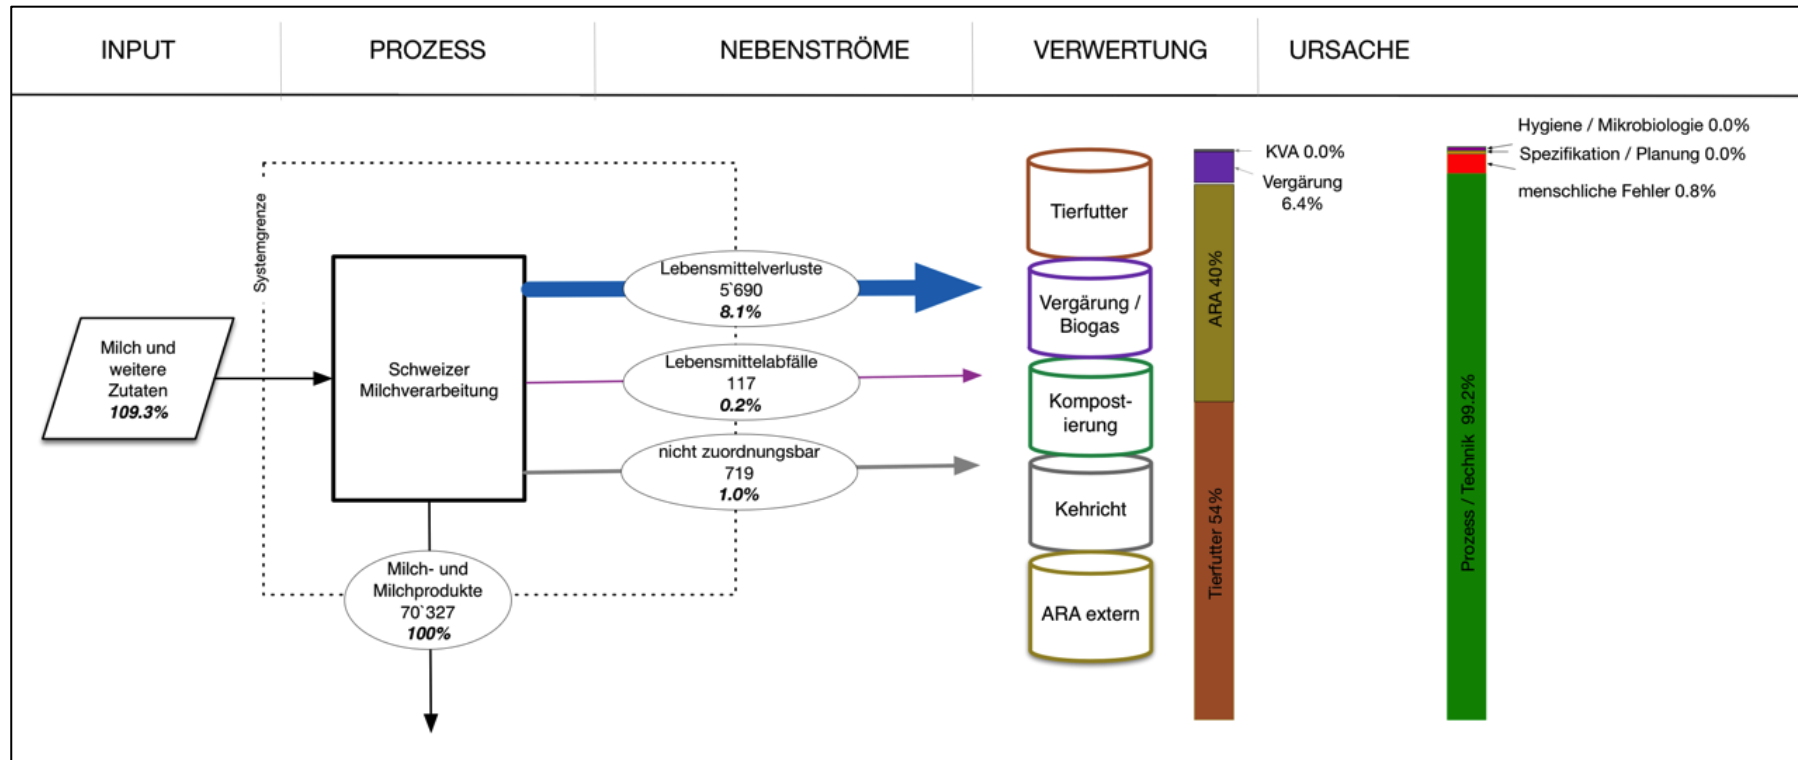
INPUT

PROZESS

NEBENSTRÖME

VERWERTUNG

URSACHE

Systemgrenze

Milch und weitere Zutaten
*109.3%*

Schweizer Milchverarbeitung

Lebensmittelverluste
5`690
*8.1%*

Lebensmittelabfälle
117
*0.2%*

nicht zuordnungsbar
719
*1.0%*

Milch- und Milchprodukte
70`327
*100%*

Tierfutter

Vergärung / Biogas

Kompostierung

Kehricht

ARA extern

KVA 0.0%

Vergärung 6.4%

ARA 40%

Tierfutter 54%

Hygiene / Mikrobiologie 0.0%

Spezifikation / Planung 0.0%

menschliche Fehler 0.8%

Prozess / Technik 99.2%